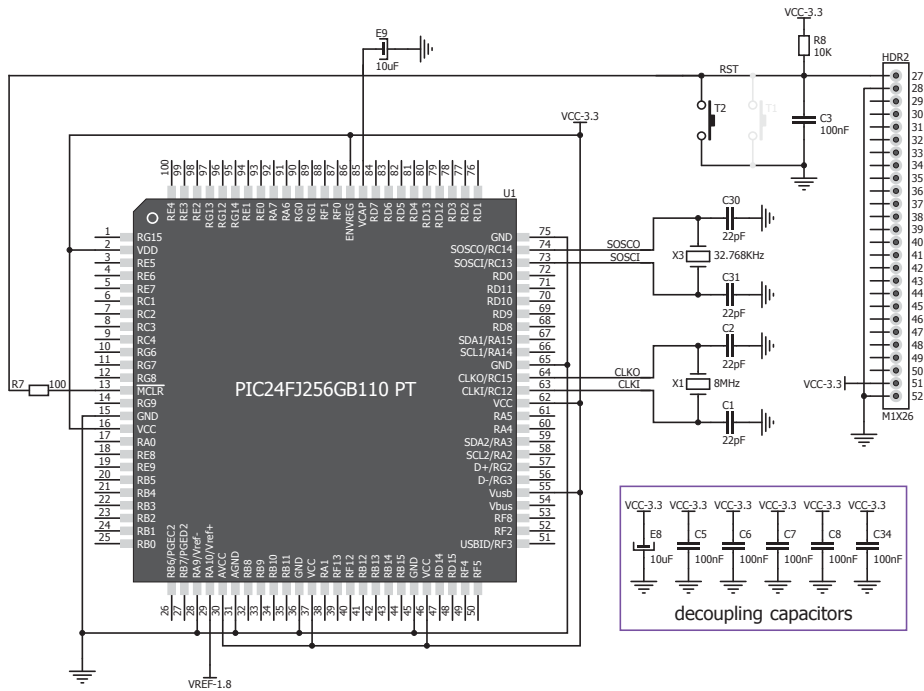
E9
10uF
VCC-3.3
R8
10K
HDR2
RST
T2
T1
C3
100nF
VCC-3.3
U1
100 99 98 97 96 95 94 93 92 91 90 89 88 87 86 85 84 83 82 81 80 79 78 77 76
RE4 RE3 RE2 RG13 RG12 RG14 RE1 RE0 RA7 RA6 RG0 RG1 RF1 RF0 ENVREG VCAP RD7 RD6 RD5 RD4 RD13 RD12 RD3 RD2 RD1
1 RG15
2 VDD
3 RE5
4 RE6
5 RE7
6 RC1
7 RC2
8 RC3
9 RC4
10 RG6
11 RG7
12 RG8
13 MCLR
14 RG9
15 GND
16 VCC
17 RA0
18 RE8
19 RE9
20 RB5
21 RB4
22 RB3
23 RB2
24 RB1
25 RB0
R7 100
PIC24FJ256GB110 PT
GND 75
SOSCO/RC14 74
SOSCI/RC13 73
RD0 72
RD11 71
RD10 70
RD9 69
RD8 68
SDA1/RA15 67
SCL1/RA14 66
GND 65
CLKO/RC15 64
CLKI/RC12 63
VCC 62
RA5 61
RA4 60
SDA2/RA3 59
SCL2/RA2 58
D+/RG2 57
D-/RG3 56
Vusb 55
Vbus 54
RF8 53
RF2 52
USBID/RF3 51
SOSCO
SOSCI
C30
22pF
X3
32.768KHz
C31
22pF
C2
22pF
CLKO
CLKI
X1
8MHz
C1
22pF
27 28 29 30 31 32 33 34 35 36 37 38 39 40 41 42 43 44 45 46 47 48 49 50 51 52
VCC-3.3
M1X26
RB6/PGEC2 RB7/PGED2 RA9/Vref- RA10/Vref+ AVCC AGND RB8 RB9 RB10 RB11 GND VCC RA1 RF13 RF12 RB12 RB13 RB14 RB15 GND VCC RD14 RD15 RF4 RF5
26 27 28 29 30 31 32 33 34 35 36 37 38 39 40 41 42 43 44 45 46 47 48 49 50
VREF-1.8
VCC-3.3 VCC-3.3 VCC-3.3 VCC-3.3 VCC-3.3 VCC-3.3
E8
10uF
C5
100nF
C6
100nF
C7
100nF
C8
100nF
C34
100nF
decoupling capacitors